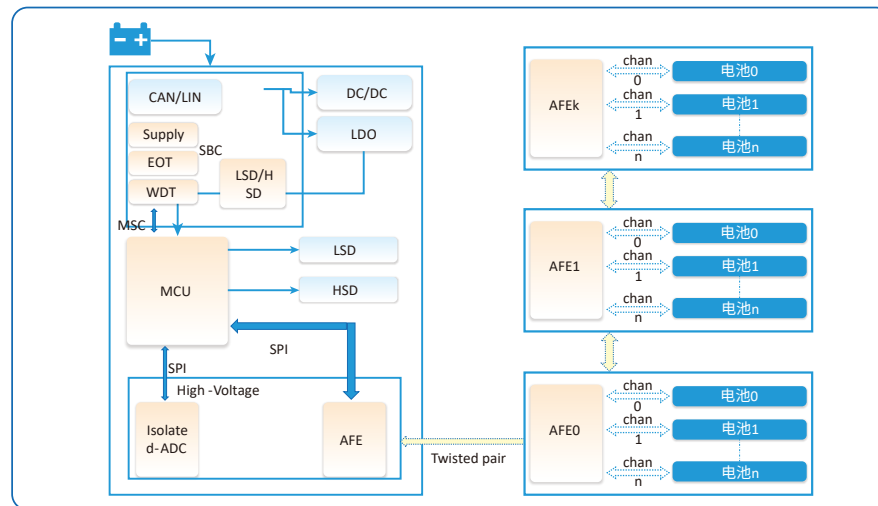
CAN/LIN

DC/DC

Supply

EOT

SBC

LDO

WDT

LSD/HSD

MSC

MCU

LSD

HSD

SPI

SPI

High -Voltage

Isolate d-ADC

AFE

Twisted pair

AFEk

chan 0

电池0

chan 1

电池1

chan n

电池n

AFE1

chan 0

电池0

chan 1

电池1

chan n

电池n

AFE0

chan 0

电池0

chan 1

电池1

chan n

电池n